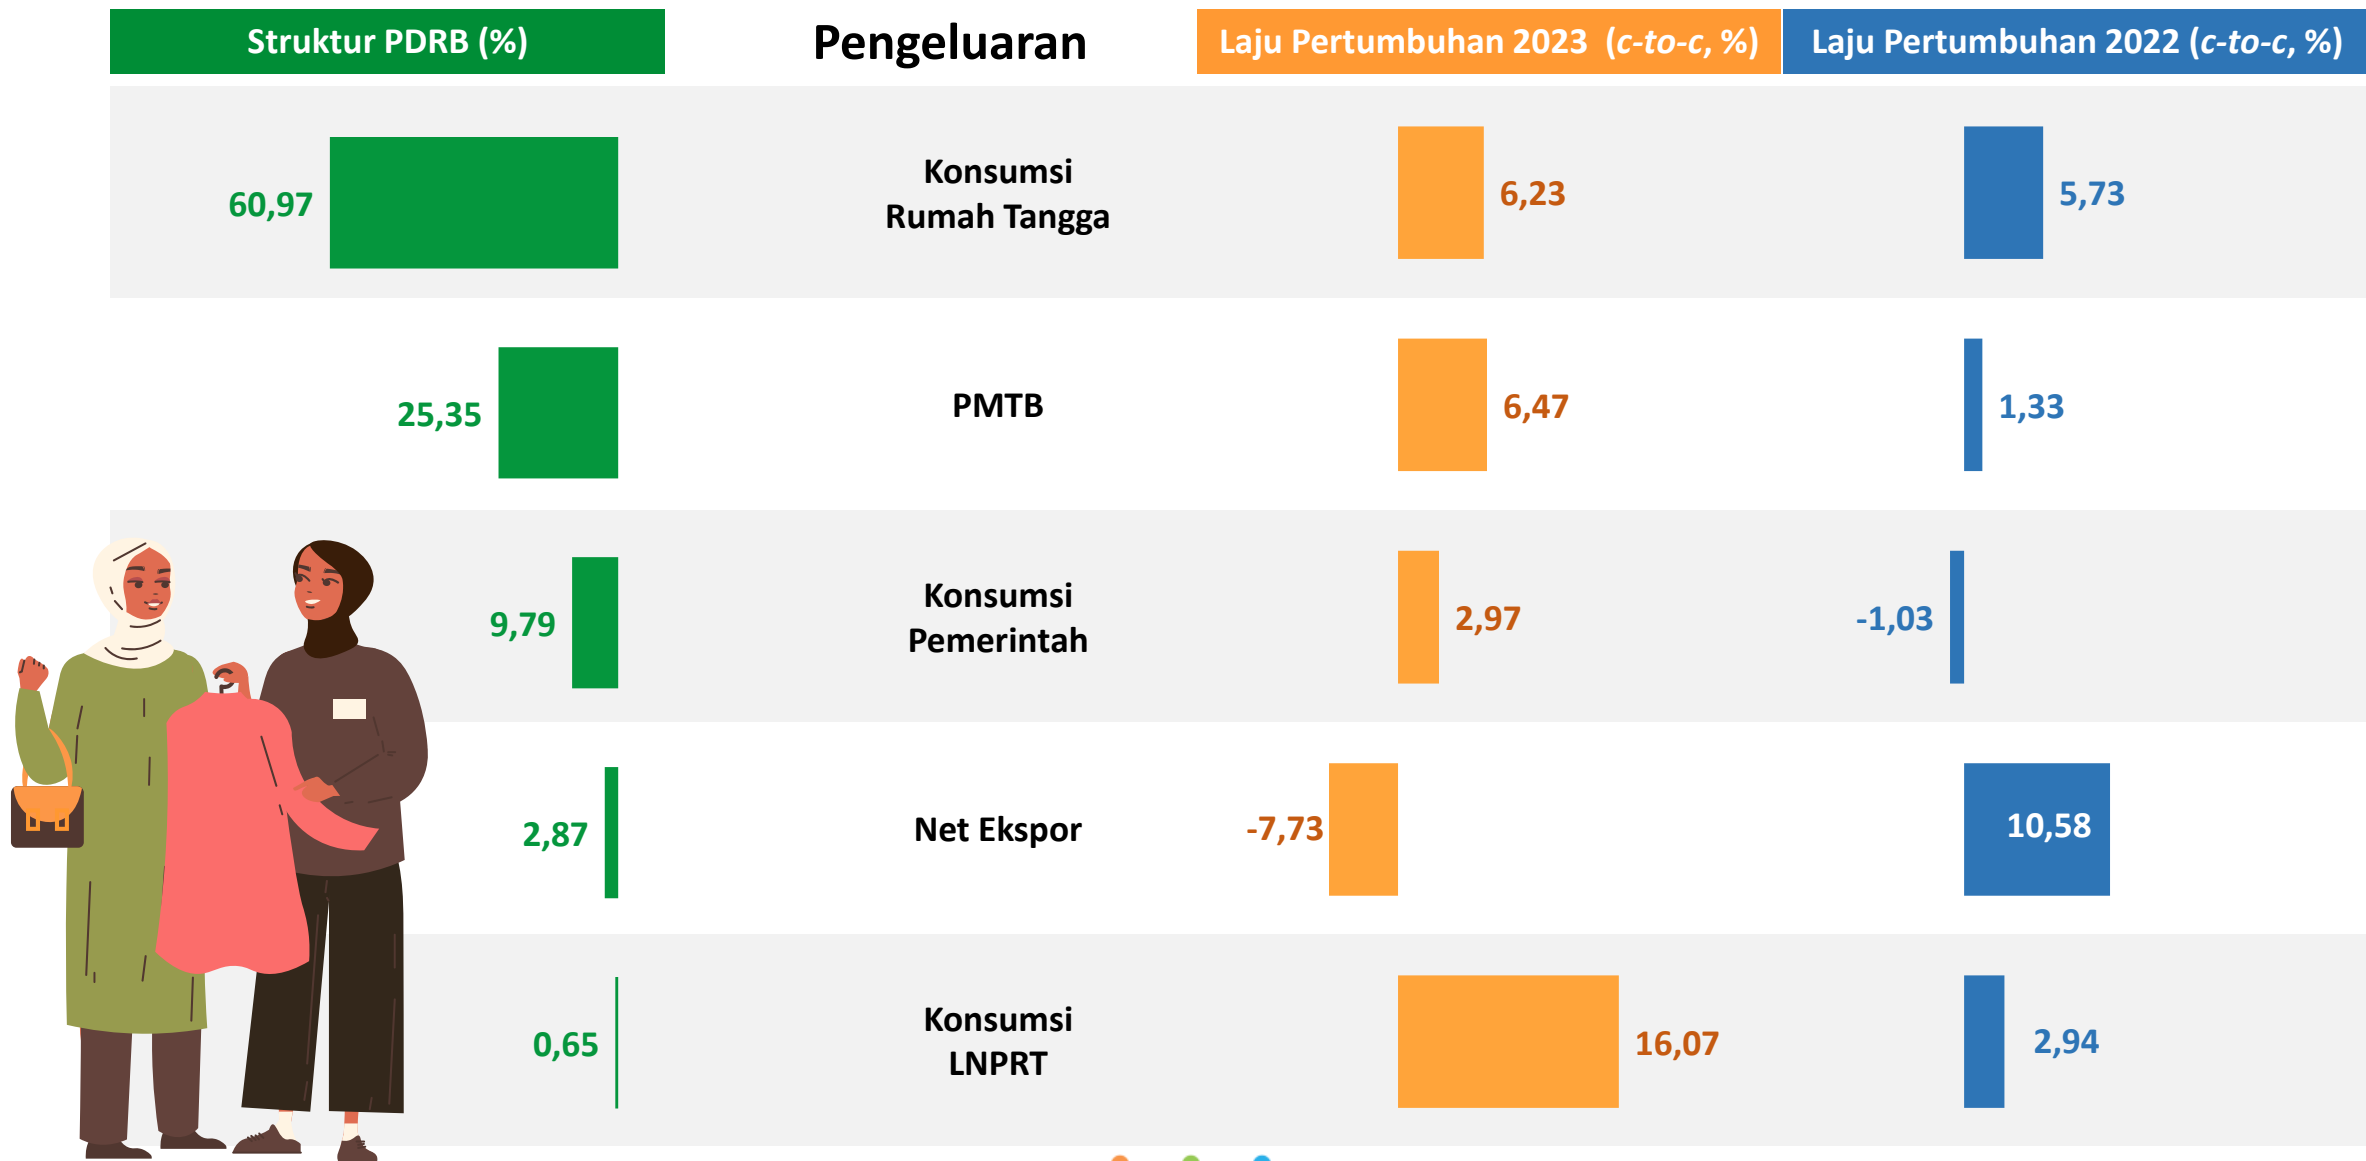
Struktur PDRB (%)

Pengeluaran

Laju Pertumbuhan 2023 (*c-to-c*, %)

Laju Pertumbuhan 2022 (*c-to-c*, %)

| Struktur PDRB (%) | Pengeluaran | Laju Pertumbuhan 2023 (*c-to-c*, %) | Laju Pertumbuhan 2022 (*c-to-c*, %) |
|---|---|---|---|
| 60,97 | Konsumsi Rumah Tangga | 6,23 | 5,73 |
| 25,35 | PMTB | 6,47 | 1,33 |
| 9,79 | Konsumsi Pemerintah | 2,97 | -1,03 |
| 2,87 | Net Ekspor | -7,73 | 10,58 |
| 0,65 | Konsumsi LNPRT | 16,07 | 2,94 |